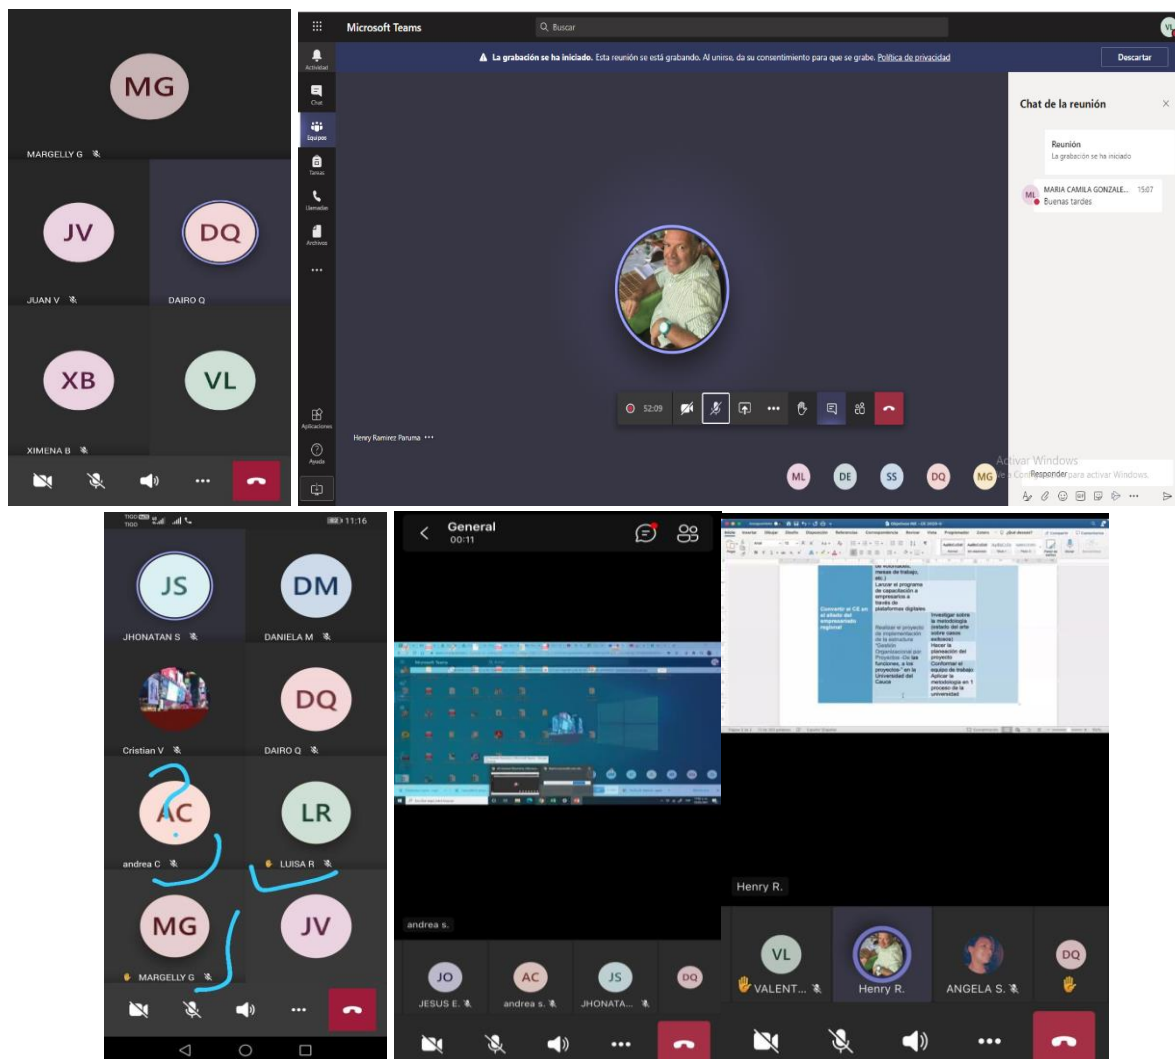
MG
MARGELLY G
JV
JUAN V
DQ
DAIRO Q
XB
XIMENA B
VL

Microsoft Teams
Buscar
Actividad
Chat
Equipos
Tareas
Llamadas
Archivos
Aplicaciones
Ayuda
La grabación se ha iniciado. Esta reunión se está grabando. Al unirse, da su consentimiento para que se grabe. Política de privacidad
Descartar
Chat de la reunión
Reunión
La grabación se ha iniciado
ML MARIA CAMILA GONZALE... 15:07
Buenas tardes
52:09
Henry Ramirez Paruma
ML DE SS DQ MG
Activar Windows
Responder
Ve a Configuración para activar Windows.

TIGO 11:16
JS
JHONATAN S
DM
DANIELA M
Cristian V
DQ
DAIRO Q
AC
andrea C
LR
LUISA R
MG
MARGELLY G
JV

General
00:11
andrea s.
JO
JESUS E.
AC
andrea s.
JS
JHONATA...
DQ

de voluntades, mesas de trabajo, etc.)
Lanzar el programa de capacitación a empresarios a través de plataformas digitales
Convertir el CE en el aliado del empresariado regional
Realizar el proyecto de implementación de la estructura "Gestión Organizacional por Proyectos (la funciones, a los proyectos" en la Universidad del Cauca
Investigar sobre la metodología (estado del arte sobre casos exitosos)
Hacer la planeación del proyecto
Conformar el equipo de trabajo
Aplicar la metodología en 1 proceso de la universidad
Henry R.
VL
VALENT...
Henry R.
ANGELA S.
DQ